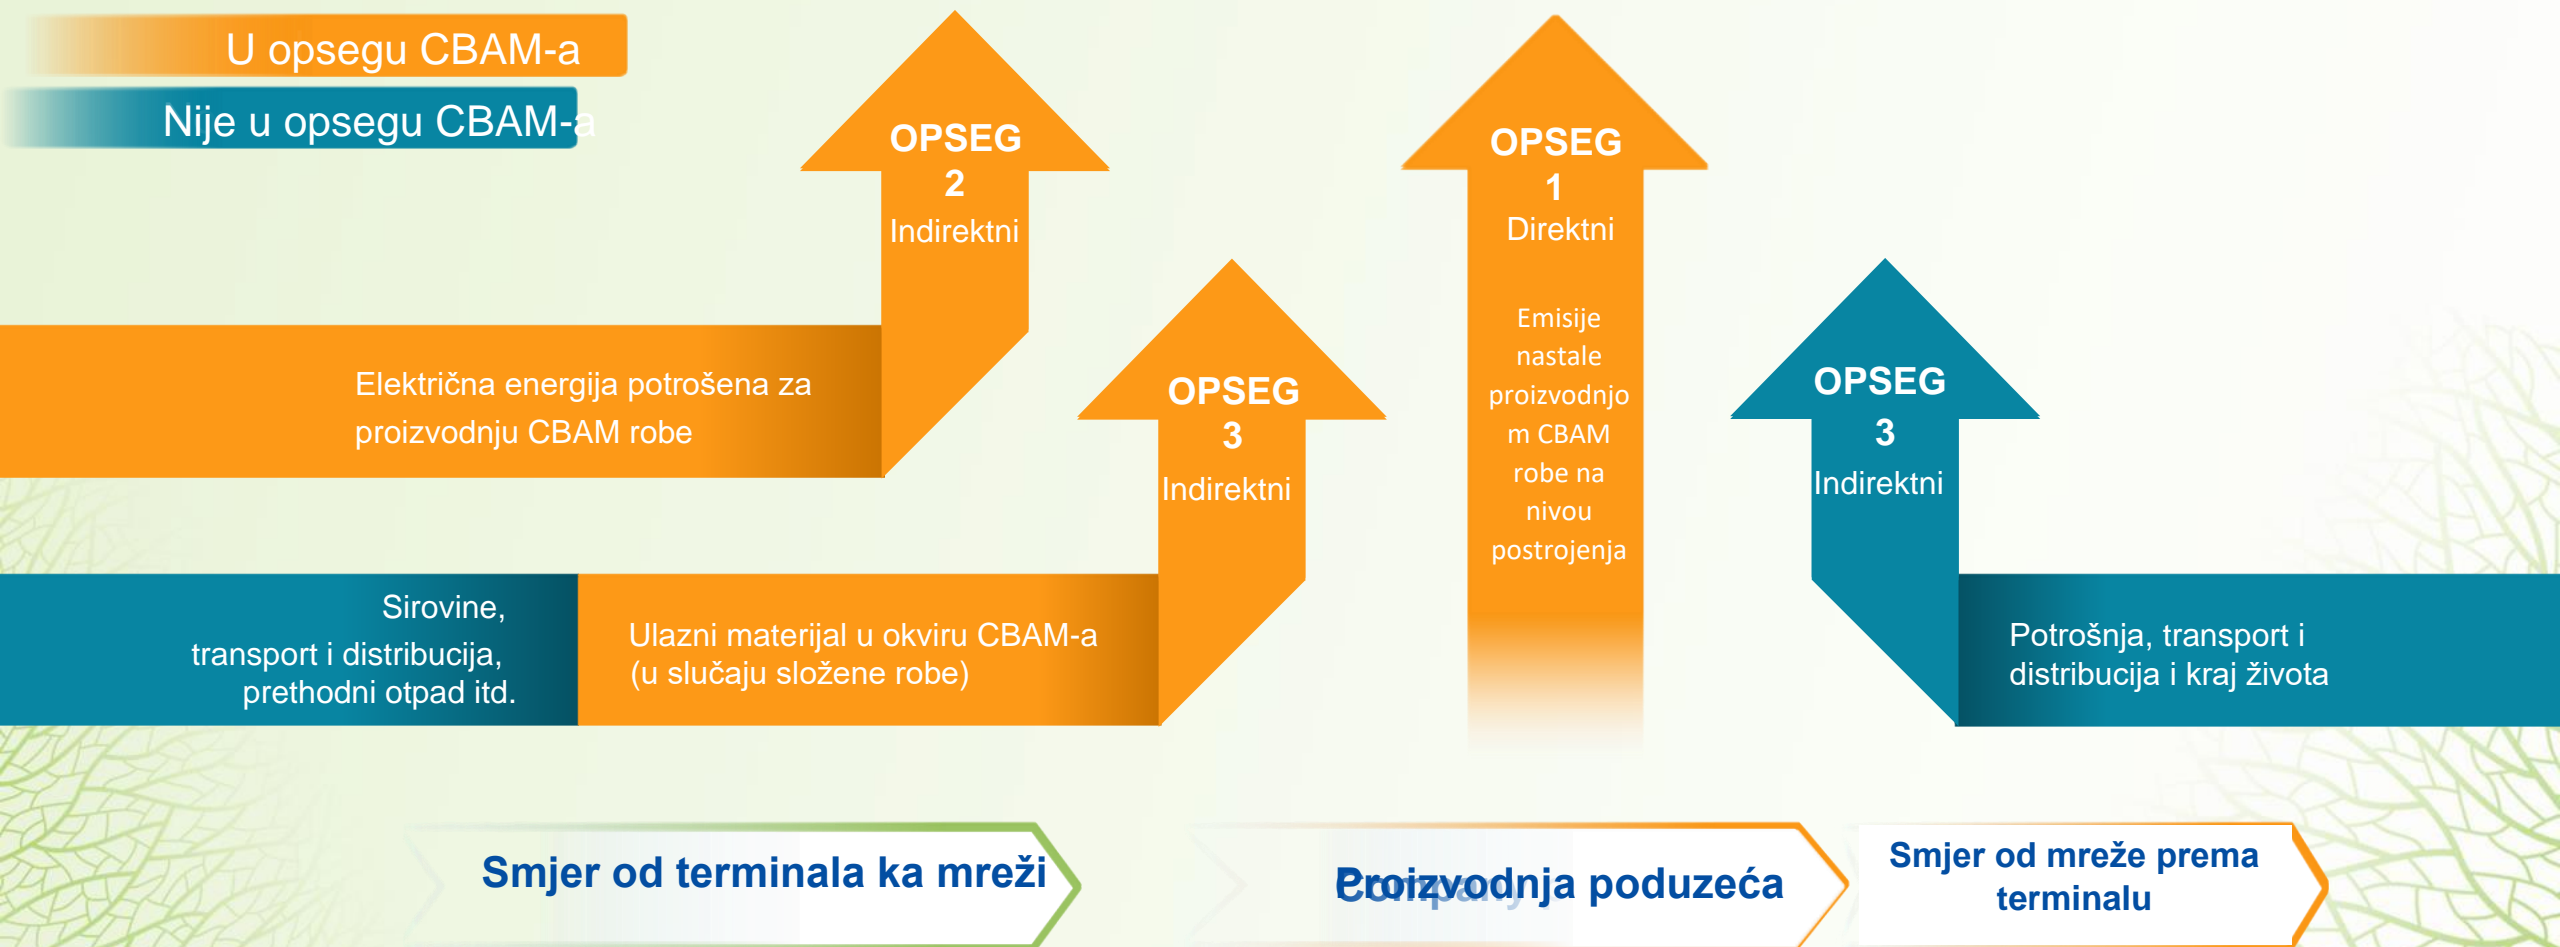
U opsegu CBAM-a

Nije u opsegu CBAM-a

OPSEG 2 Indirektni

OPSEG 1 Direktni

Emisije nastale proizvodnjom CBAM robe na nivou postrojenja

OPSEG 3 Indirektni

OPSEG 3 Indirektni

Električna energija potrošena za proizvodnju CBAM robe

Sirovine, transport i distribucija, prethodni otpad itd.

Ulazni materijal u okviru CBAM-a (u slučaju složene robe)

Potrošnja, transport i distribucija i kraj života

Smjer od terminala ka mreži

Company

Proizvodnja poduzeća

Smjer od mreže prema terminalu